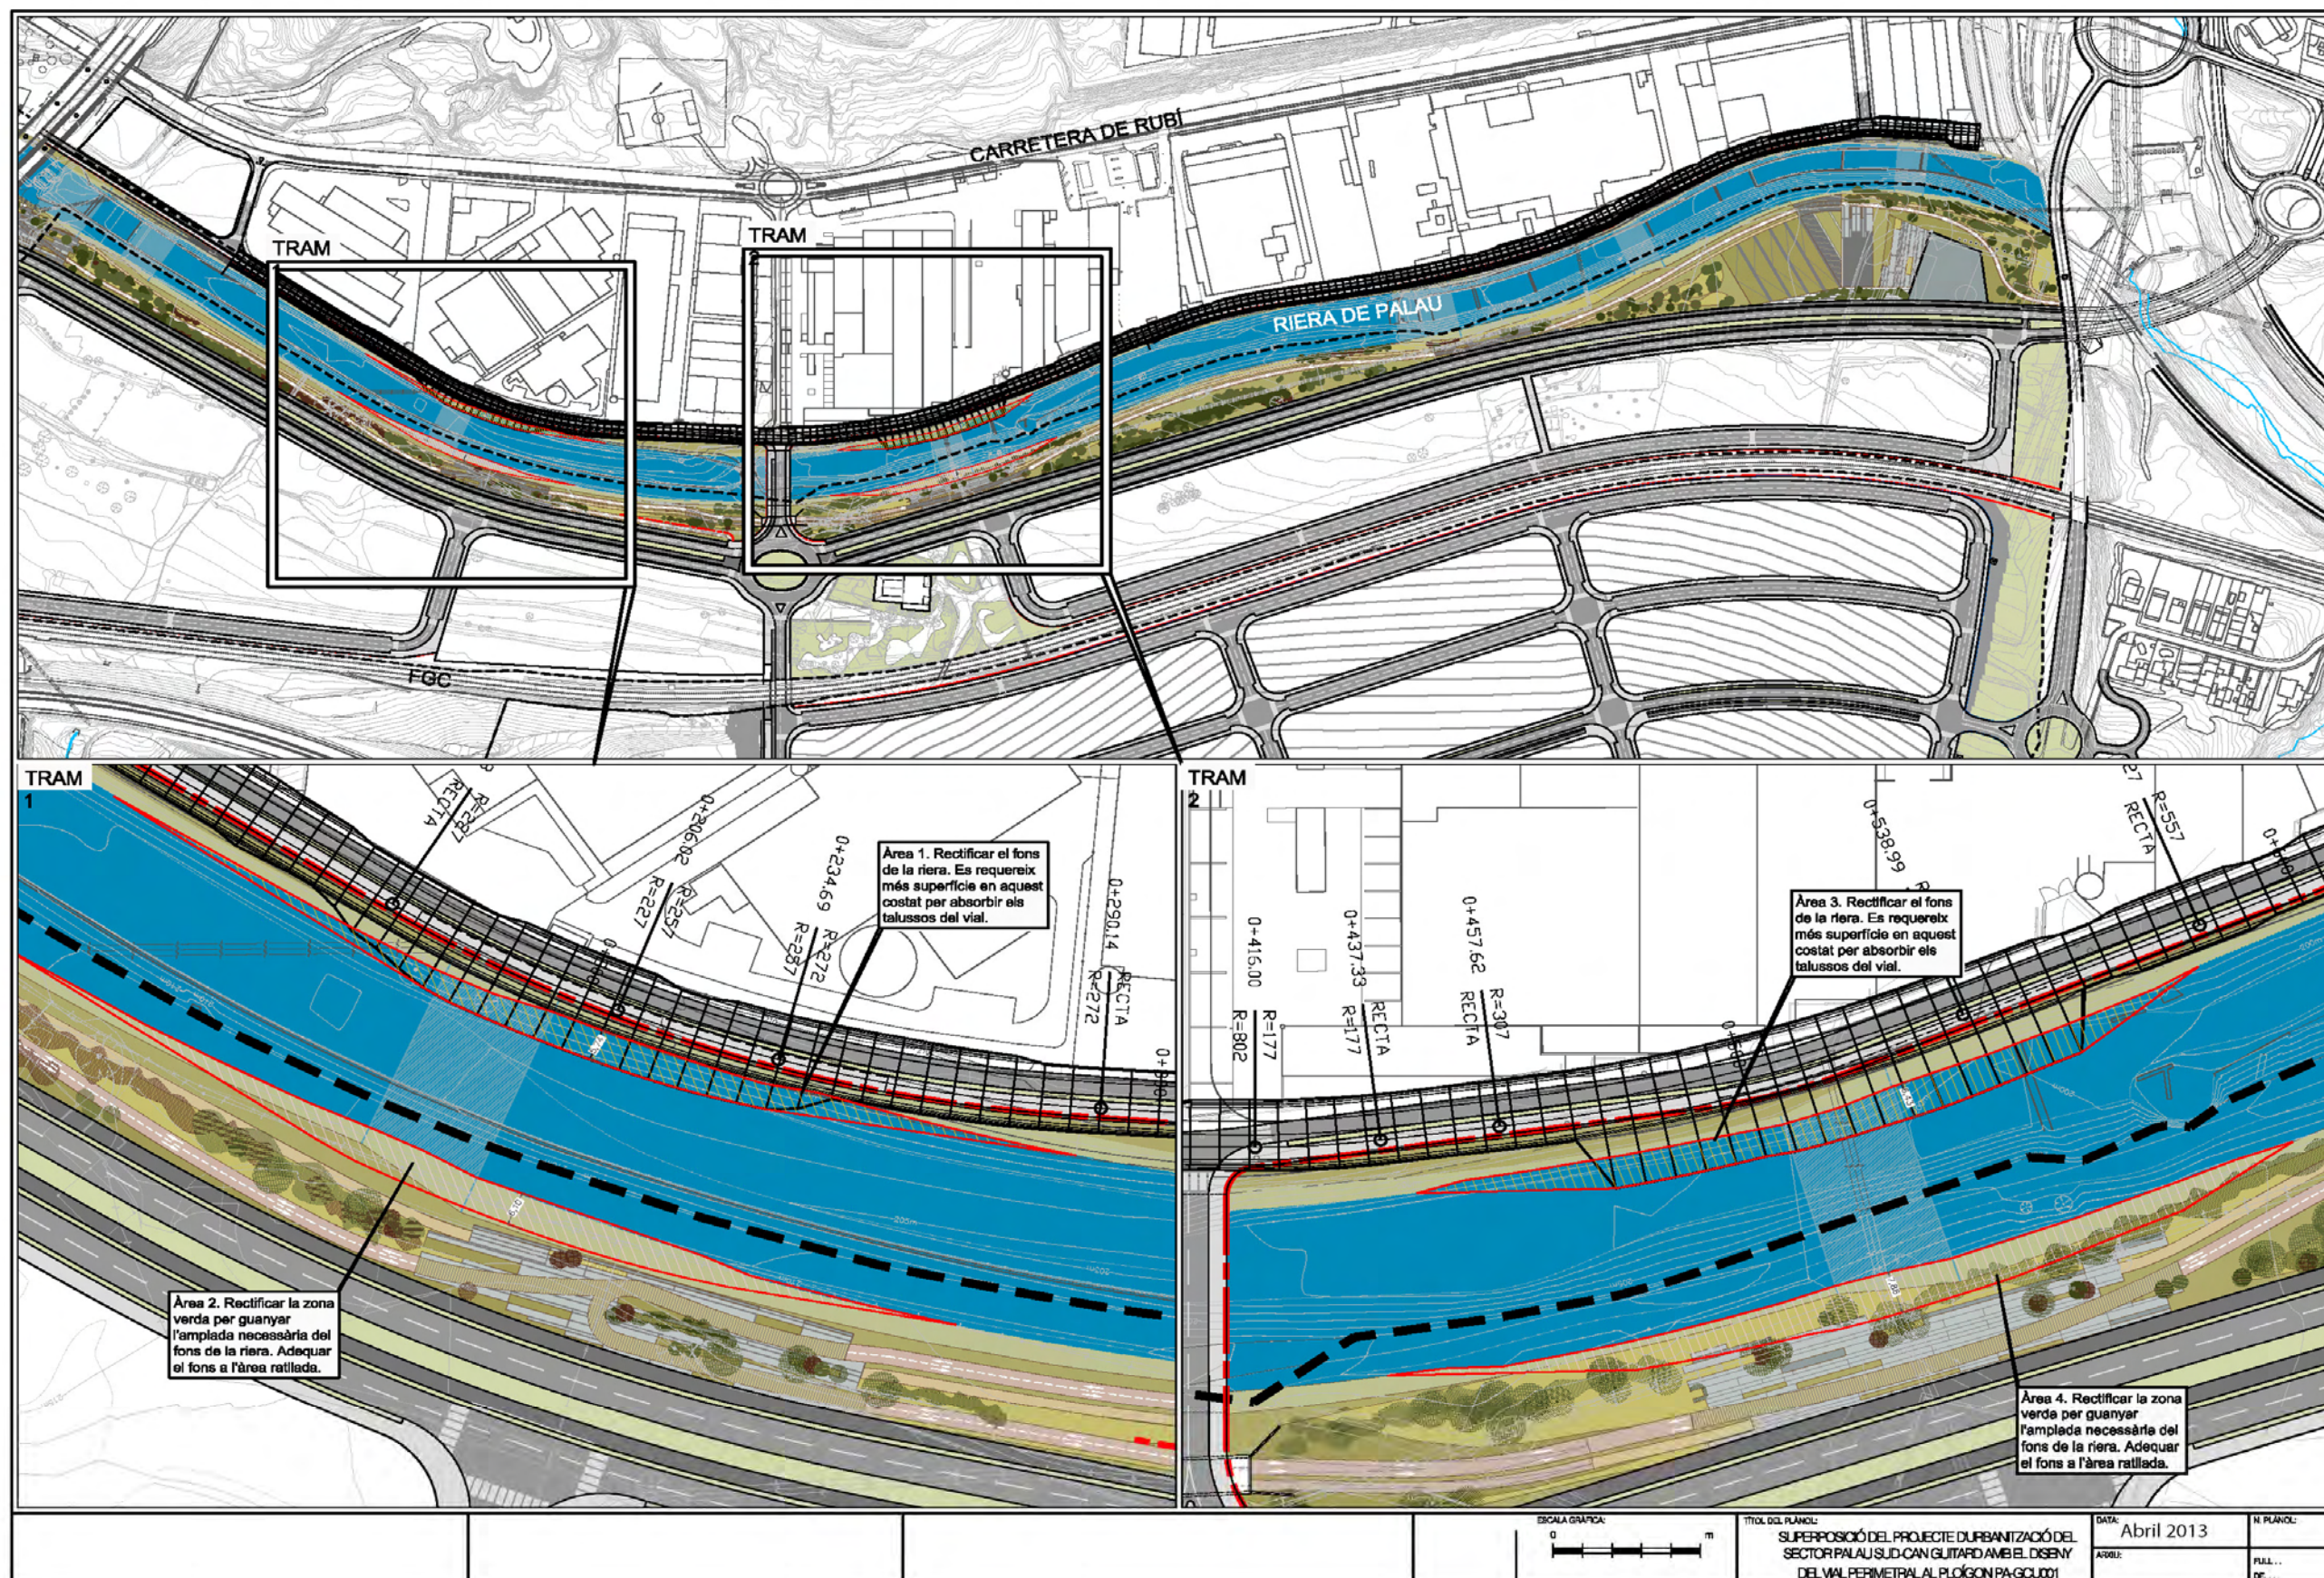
CARRETERA DE RUBÍ

TRAM

TRAM
2

RIERA DE PALAU

FGC

TRAM
1

RECTA
R=227
0+206.92
R=227
R=257
0+234.69
R=257
R=272
0+290.14
R=272
RECTA
0+3

Àrea 1. Rectificar el fons de la riera. Es requereix més superfície en aquest costat per absorbir els talussos del vial.

Àrea 2. Rectificar la zona verda per guanyar l'amplada necessària del fons de la riera. Adequar el fons a l'àrea ratllada.

TRAM
2

0+416.00
R=802
R=177
0+437.33
R=177
RECTA
0+457.62
RECTA
R=307
0+538.99
R=557
RECTA

Àrea 3. Rectificar el fons de la riera. Es requereix més superfície en aquest costat per absorbir els talussos del vial.

Àrea 4. Rectificar la zona verda per guanyar l'amplada necessària del fons de la riera. Adequar el fons a l'àrea ratllada.

ESCALA GRÀFICA:
0
m

TÍTOL DEL PLÀNOL:
SUPERPOSICIÓ DEL PROJECTE D'URBANITZACIÓ DEL SECTOR PALAU SUD-CAN GUITARD AMB EL DISENY DEL VIAL PERIMETRAL AL POLÍGON PA-GCU001

DATA:
Abril 2013
ARXIU:

N. PLÀNOL:
FULL
DE